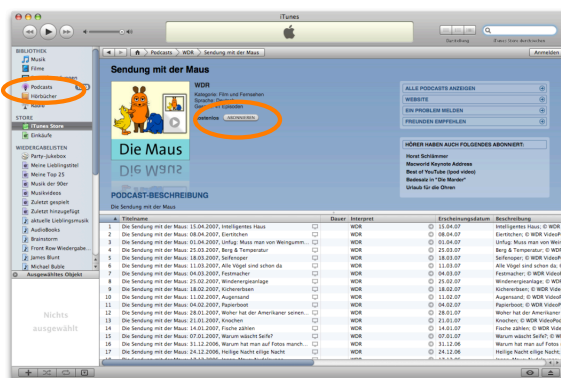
iTunes

Darstellung

BIBLIOTHEK
Musik
Filme
Podcasts
Hörbücher
Radio
STORE
iTunes Store
Einkäufe
WIEDERGABELISTEN
Party-Jukebox
Meine Lieblingstitel
Meine Top 25
Musik der 90er
Musikvideos
Zuletzt gespielt
Zuletzt hinzugefügt
aktuelle Lieblingsmusik
AudioBooks
Brainstorm
Front Row Wiedergabe...
James Blunt
Michael Buble
Ausgewähltes Objekt

Nichts ausgewählt

Podcasts | WDR | Sendung mit der Maus
Anmelden

Sendung mit der Maus

WDR
Kategorie: Film und Fernsehen
Sprache: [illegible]
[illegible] Episoden

ABONNIEREN

Die Maus

PODCAST-BESCHREIBUNG
Die Sendung mit der Maus

ALLE PODCASTS ANZEIGEN
WEBSITE
EIN PROBLEM MELDEN
FREUNDEN EMPFEHLEN

HÖRER HABEN AUCH FOLGENDES ABONNIERT:
Horst Schlämmer
Macworld Keynote Address
Best of YouTube (ipod video)
Beatesla in "Die Morder"
Urlaub für die Ohren

| | Titelname | Dauer | Interpret | Erscheinungsdatum | Beschreibung |
|---|---|---|---|---|---|
| 1 | Die Sendung mit der Maus: 15.04.2007, Intelligentes Haus | | WDR | 15.04.07 | Intelligentes Haus; © WDR |
| 2 | Die Sendung mit der Maus: 08.04.2007, Eiertischen | | WDR | 08.04.07 | Eiertischen; © WDR VideoP |
| 3 | Die Sendung mit der Maus: 01.04.2007, Unfug: Muss man von Weingumm... | | WDR | 01.04.07 | Unfug: Muss man von Wei |
| 4 | Die Sendung mit der Maus: 25.03.2007, Berg & Temperatur | | WDR | 25.03.07 | Berg & Temperatur; © WDR |
| 5 | Die Sendung mit der Maus: 18.03.2007, Seifenoper | | WDR | 18.03.07 | Seifenoper; © WDR VideoP |
| 6 | Die Sendung mit der Maus: 11.03.2007, Alle Vögel sind schon da | | WDR | 11.03.07 | Alle Vögel sind schon da; |
| 7 | Die Sendung mit der Maus: 04.03.2007, Festmacher | | WDR | 04.03.07 | Festmacher; © WDR Video |
| 8 | Die Sendung mit der Maus: 25.02.2007, Windenergieanlage | | WDR | 25.02.07 | Windenergieanlage; © WD |
| 9 | Die Sendung mit der Maus: 18.02.2007, Kichererbsen | | WDR | 18.02.07 | Kichererbsen; © WDR Vide |
| 10 | Die Sendung mit der Maus: 11.02.2007, Augensand | | WDR | 11.02.07 | Augensand; © WDR VideoP |
| 11 | Die Sendung mit der Maus: 04.02.2007, Papierboot | | WDR | 04.02.07 | Papierboot; © WDR VideoP |
| 12 | Die Sendung mit der Maus: 28.01.2007, Woher hat der Amerikaner seinen... | | WDR | 28.01.07 | Woher hat der Amerikaner |
| 13 | Die Sendung mit der Maus: 21.01.2007, Knochen | | WDR | 21.01.07 | Knochen; © WDR VideoPod |
| 14 | Die Sendung mit der Maus: 14.01.2007, Fische zählen | | WDR | 14.01.07 | Fische zählen; © WDR Vide |
| 15 | Die Sendung mit der Maus: 07.01.2007, Warum wächst Seife? | | WDR | 07.01.07 | Warum wächst Seife?; © W |
| 16 | Die Sendung mit der Maus: 31.12.2006, Warum hat man auf Fotos manch... | | WDR | 31.12.06 | Warum hat man auf Fotos |
| 17 | Die Sendung mit der Maus: 24.12.2006, Heilige Nacht eilige Nacht | | WDR | 24.12.06 | Heilige Nacht eilige Nacht; |